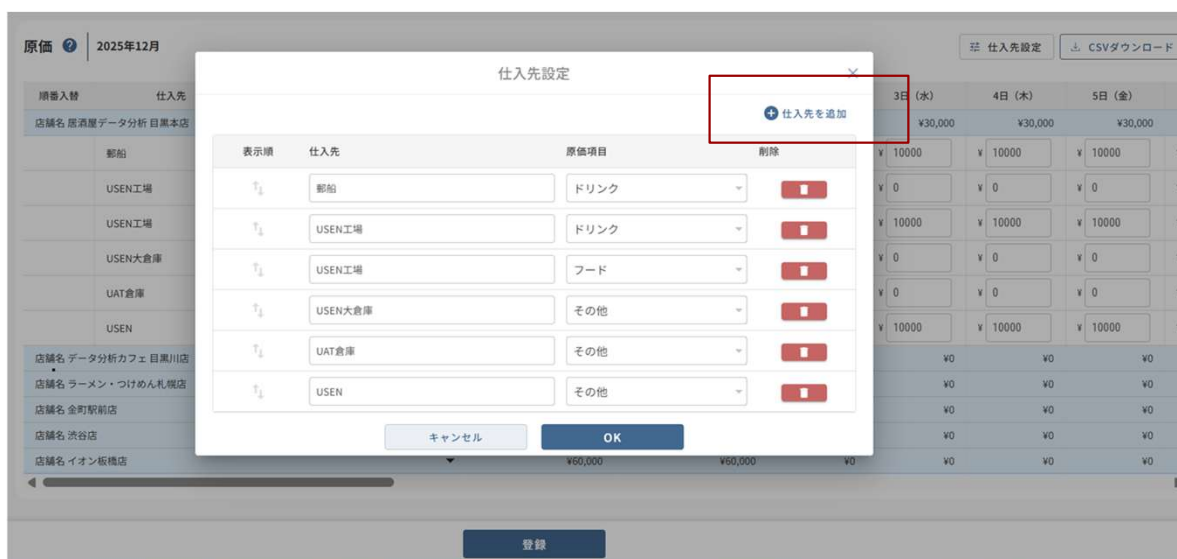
原価 2025年12月

仕入先設定 CSVダウンロード

順番入替 仕入先

3日 (水) 4日 (木) 5日 (金)

店舗名 居酒屋データ分析 目黒本店

¥30,000 ¥30,000 ¥30,000

郵船

USEN工場

USEN工場

USEN大倉庫

UAT倉庫

USEN

| 3日 (水) | 4日 (木) | 5日 (金) |
|---|---|---|
| ¥ 10000 | ¥ 10000 | ¥ 10000 |
| ¥ 0 | ¥ 0 | ¥ 0 |
| ¥ 10000 | ¥ 10000 | ¥ 10000 |
| ¥ 0 | ¥ 0 | ¥ 0 |
| ¥ 0 | ¥ 0 | ¥ 0 |
| ¥ 10000 | ¥ 10000 | ¥ 10000 |

店舗名 データ分析カフェ 目黒川店 ¥0 ¥0 ¥0

店舗名 ラーメン・つけめん札幌店 ¥0 ¥0 ¥0

店舗名 金町駅前店 ¥0 ¥0 ¥0

店舗名 渋谷店 ¥0 ¥0 ¥0

店舗名 イオン板橋店 ¥60,000 ¥60,000 ¥0 ¥0 ¥0 ¥0

仕入先設定

仕入先を追加

| 表示順 | 仕入先 | 原価項目 | 削除 |
|---|---|---|---|
| | 郵船 | ドリンク | |
| | USEN工場 | ドリンク | |
| | USEN工場 | フード | |
| | USEN大倉庫 | その他 | |
| | UAT倉庫 | その他 | |
| | USEN | その他 | |

キャンセル OK

登録